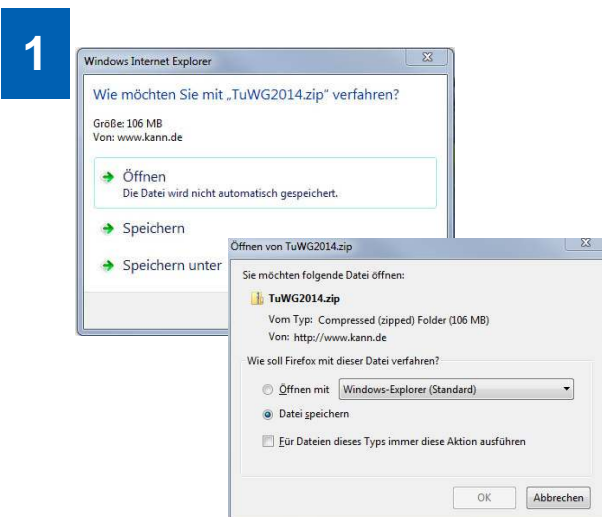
1

Windows Internet Explorer

Wie möchten Sie mit „TuWG2014.zip“ verfahren?

Größe: 106 MB
Von: www.kann.de

Öffnen
Die Datei wird nicht automatisch gespeichert.

Speichern

Speichern unter

Öffnen von TuWG2014.zip

Sie möchten folgende Datei öffnen:

TuWG2014.zip
Vom Typ: Compressed (zipped) Folder (106 MB)
Von: http://www.kann.de

Wie soll Firefox mit dieser Datei verfahren?

Öffnen mit Windows-Explorer (Standard)

Datei speichern

Für Dateien dieses Typs immer diese Aktion ausführen

OK Abbrechen